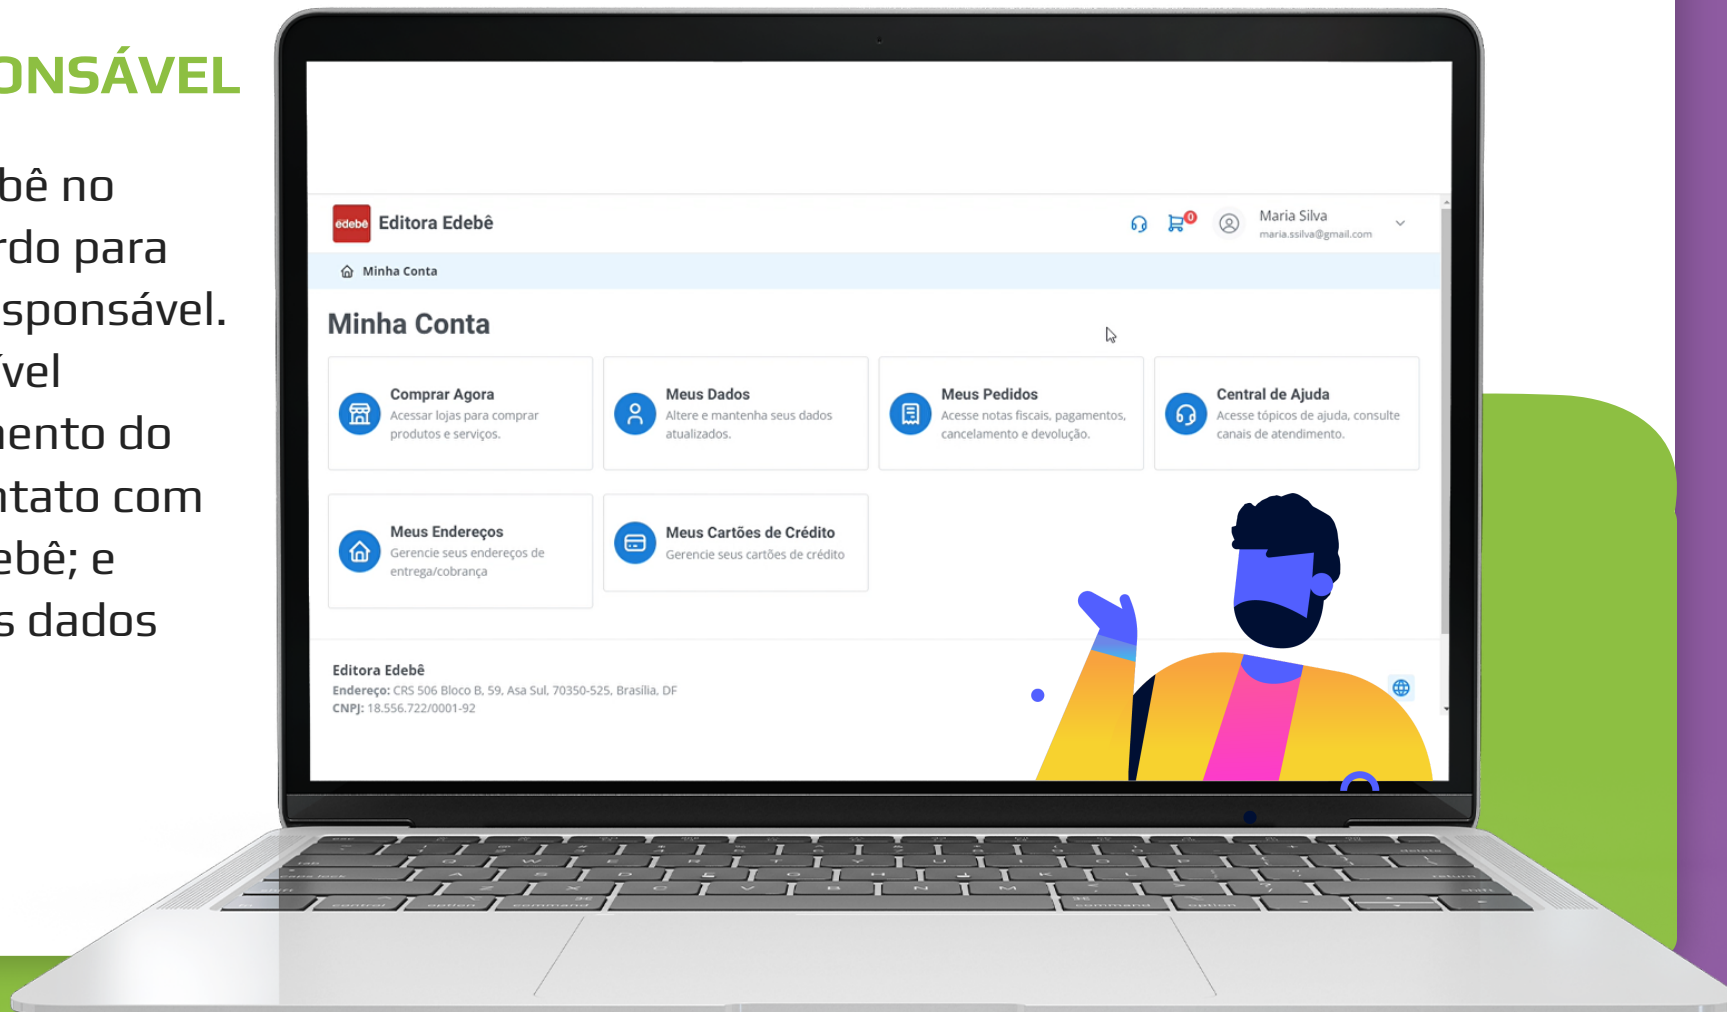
ONSÁVEL

bê no
rdo para
sponsável.
vel
ento do
tato com
ebê; e
s dados

edebê Editora Edebê

0

Maria Silva
maria.ssilva@gmail.com

Minha Conta

Minha Conta

Comprar Agora
Acessar lojas para comprar produtos e serviços.

Meus Dados
Altere e mantenha seus dados atualizados.

Meus Pedidos
Acesse notas fiscais, pagamentos, cancelamento e devolução.

Central de Ajuda
Acesse tópicos de ajuda, consulte canais de atendimento.

Meus Endereços
Gerencie seus endereços de entrega/cobrança

Meus Cartões de Crédito
Gerencie seus cartões de crédito

Editora Edebê
Endereço: CRS 506 Bloco B, 59, Asa Sul, 70350-525, Brasília, DF
CNPJ: 18.556.722/0001-92